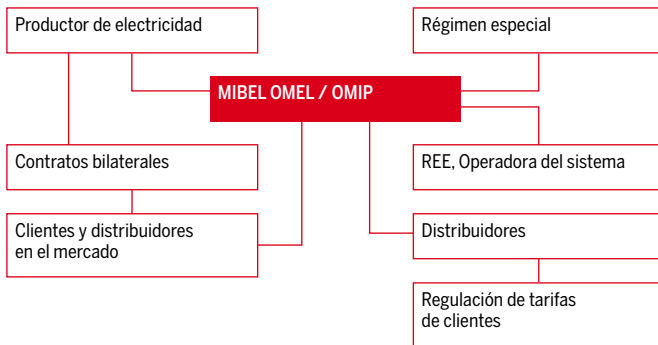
Productor de electricidad

Régimen especial

MIBEL OMEL / OMIP

Contratos bilaterales

REE, Operadora del sistema

Clientes y distribuidores en el mercado

Distribuidores

Regulación de tarifas de clientes